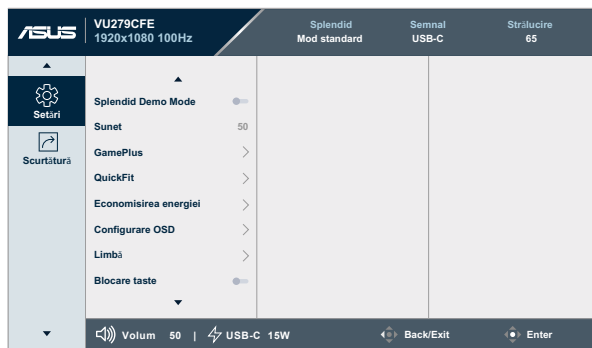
ASUS VU279CFE 1920x1080 100Hz

Splendid
Mod standard

Semnal
USB-C

Strălucire
65

Setări

Scurtătură

Splendid Demo Mode

Sunet 50

GamePlus

QuickFit

Economisirea energiei

Configurare OSD

Limbă

Blocare taste

Volum 50 | USB-C 15W

Back/Exit

Enter